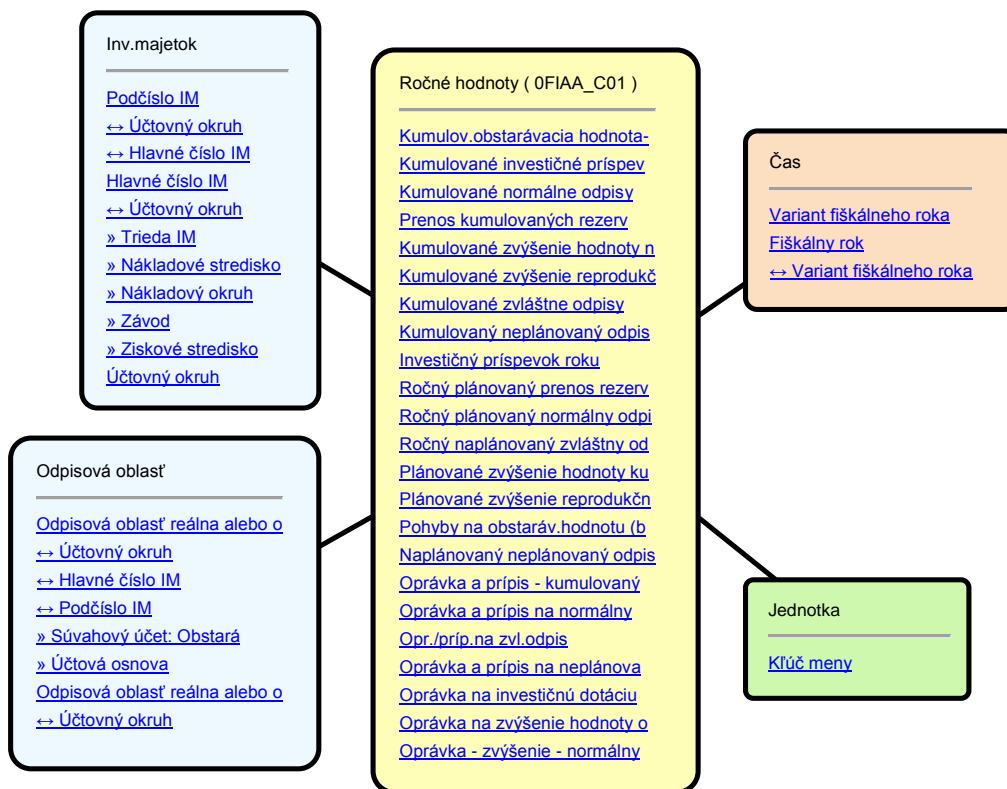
Inv.majetok

Podčíslo IM
↔ Účtovný okruh
↔ Hlavné číslo IM
Hlavné číslo IM
↔ Účtovný okruh
» Trieda IM
» Nákladové stredisko
» Nákladový okruh
» Závod
» Ziskové stredisko
Účtovný okruh

Odpisová oblasť

Odpisová oblasť reálna alebo o
↔ Účtovný okruh
↔ Hlavné číslo IM
↔ Podčíslo IM
» Súvahový účet: Obstará
» Účtová osnova
Odpisová oblasť reálna alebo o
↔ Účtovný okruh

Ročné hodnoty ( 0FIAA_C01 )

Kumulov.obstarávacia hodnota-
Kumulované investičné príspev
Kumulované normálne odpisy
Prenos kumulovaných rezerv
Kumulované zvýšenie hodnoty n
Kumulované zvýšenie reprodukč
Kumulované zvláštne odpisy
Kumulovaný neplánovaný odpis
Investičný príspevok roku
Ročný plánovaný prenos rezerv
Ročný plánovaný normálny odpi
Ročný naplánovaný zvláštny od
Plánované zvýšenie hodnoty ku
Plánované zvýšenie reprodukčn
Pohyby na obstaráv.hodnotu (b
Naplánovaný neplánovaný odpis
Oprávka a prípis - kumulovaný
Oprávka a prípis na normálny
Opr./príp.na zvl.odpis
Oprávka a prípis na neplánova
Oprávka na investičnú dotáciu
Oprávka na zvýšenie hodnoty o
Oprávka - zvýšenie - normálny

Čas

Variant fiškálneho roka
Fiškálny rok
↔ Variant fiškálneho roka

Jednotka

Kľúč meny